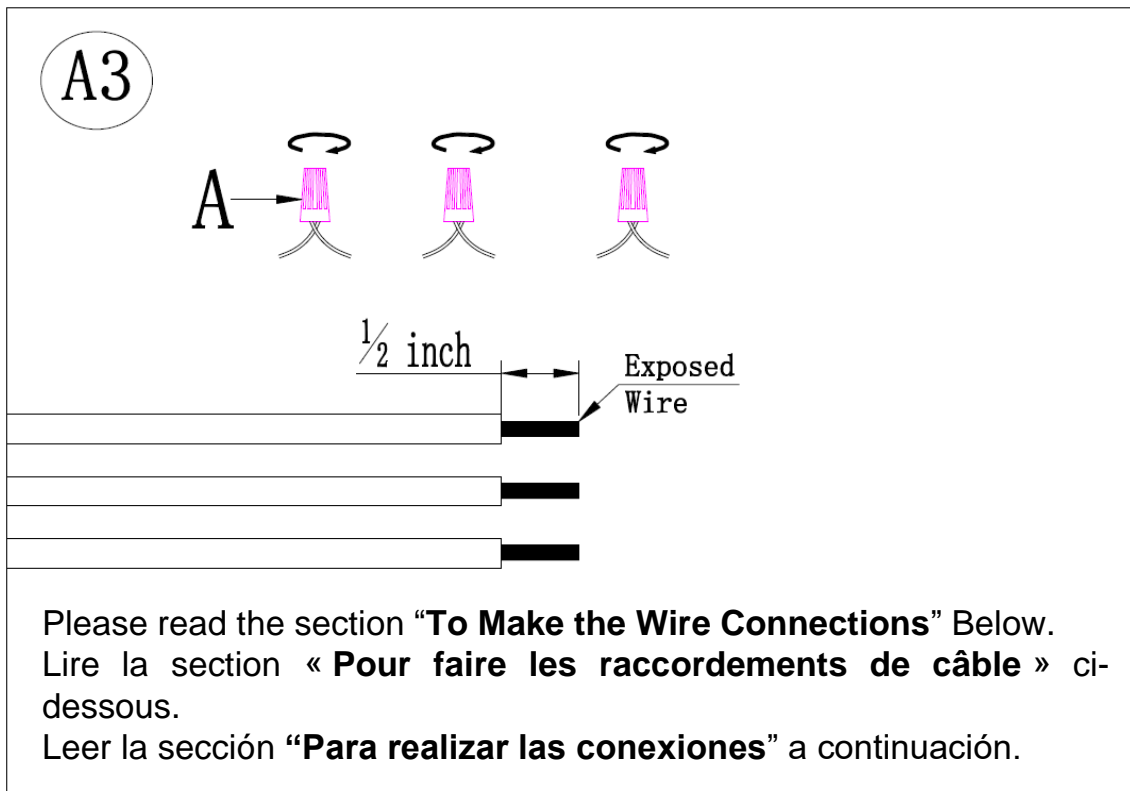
A3

A

$\frac{1}{2}$ inch

Exposed Wire

Please read the section "**To Make the Wire Connections**" Below.
Lire la section « **Pour faire les raccordements de câble** » ci-dessous.
Leer la sección **"Para realizar las conexiones**" a continuación.